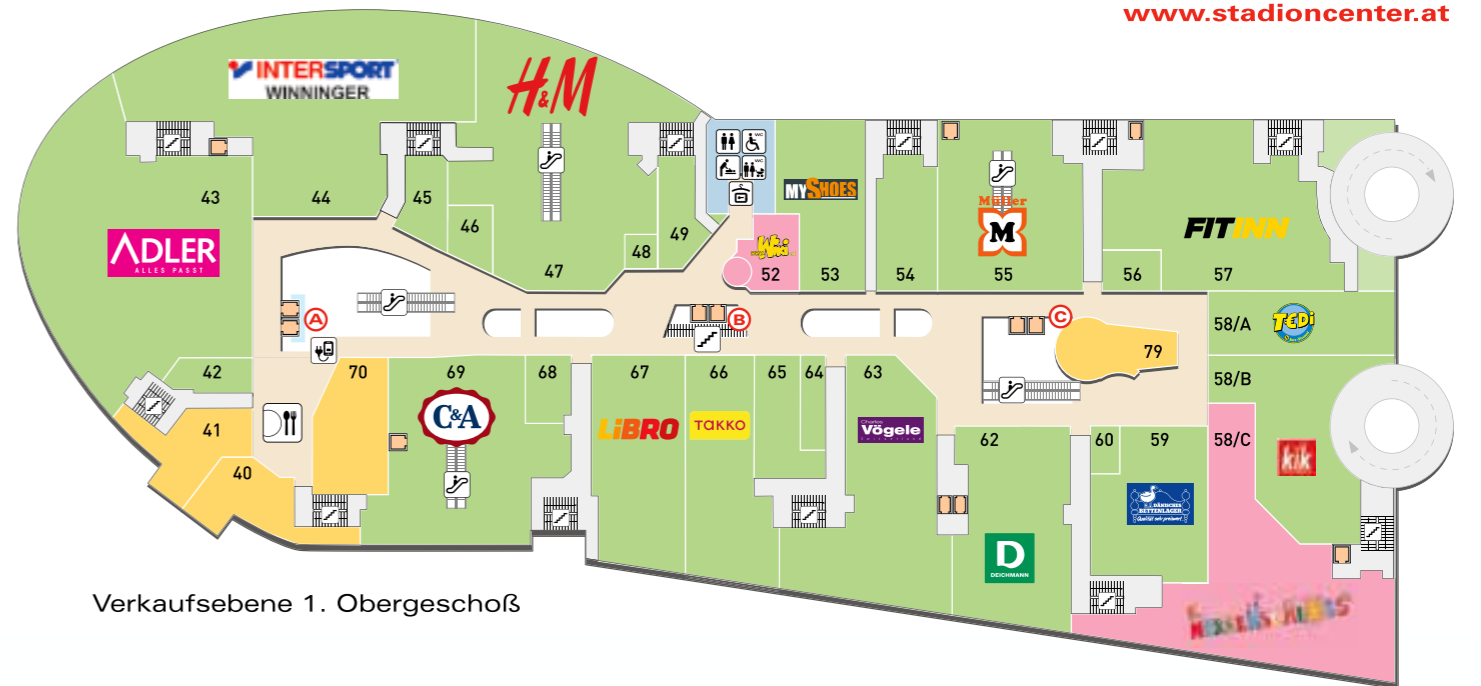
www.stadioncenter.at

INTERSPORT
WINNINGER

H&M

43 44 45 46 47 48 49

ADLER
ALLES PASST

MYSHOES

52 53 54 55 56 57

Müller
M

FITINN

A B C

58/A
TEDi

79

42 70 69 68 67 66 65 64 63

C&A

41 40

LIBRO TAKKO

Charles Vögele

62 60 59 58/B 58/C

kik

DÄNISCHES BETTENLAGER

D
DEICHMANN

Verkaufsebene 1. Obergeschoß